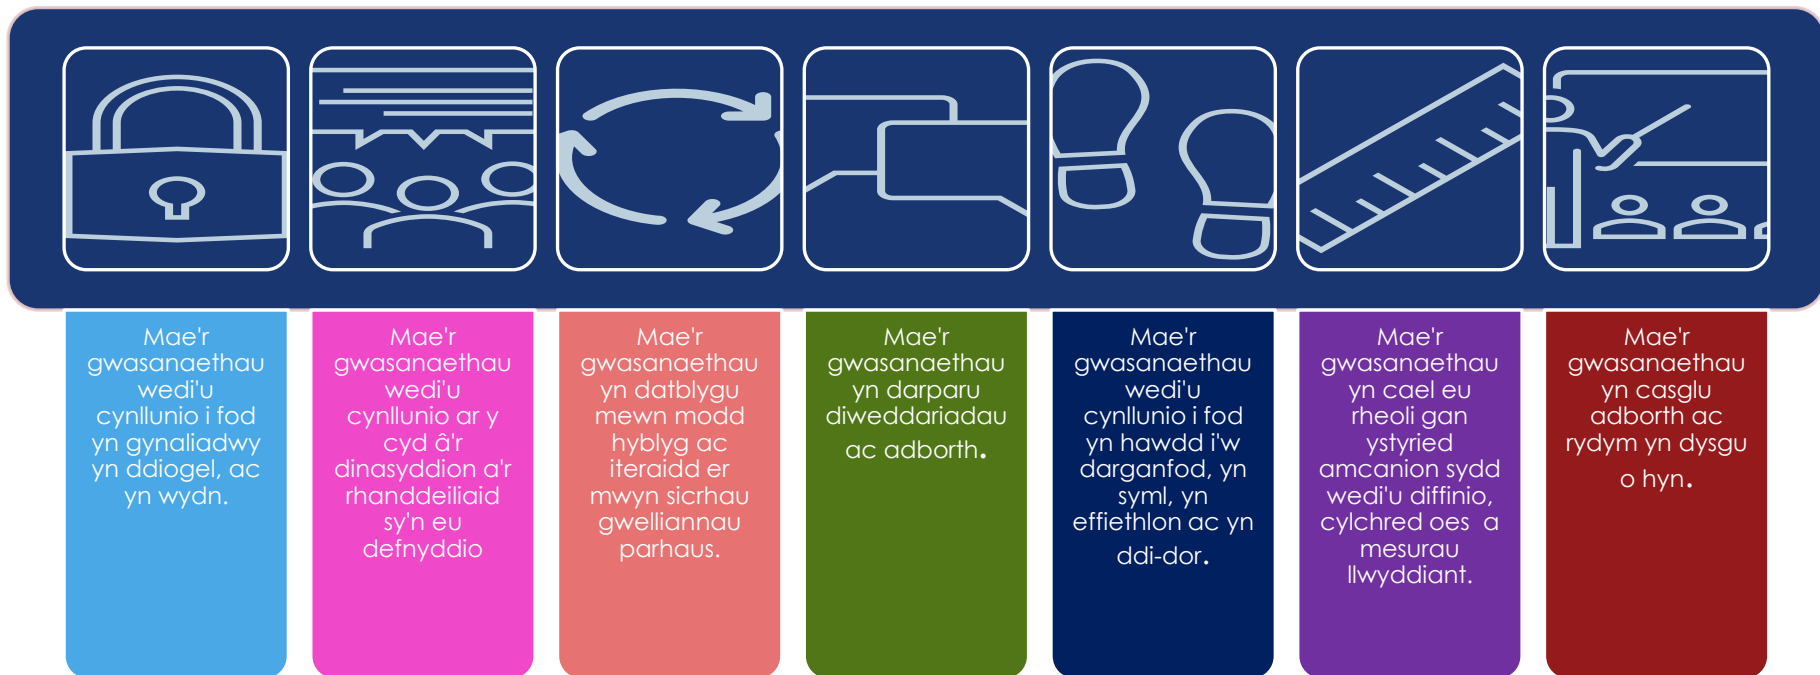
Mae'r gwasanaethau wedi'u cynllunio i fod yn gynaliadwy yn ddiogel, ac yn wydn.

Mae'r gwasanaethau wedi'u cynllunio ar y cyd â'r dinasyddion a'r rhanddeiliaid sy'n eu defnyddio

Mae'r gwasanaethau yn datblygu mewn modd hyblyg ac iteraidd er mwyn sicrhau gwelliannau parhaus.

Mae'r gwasanaethau yn darparu diweddariadau ac adborth.

Mae'r gwasanaethau wedi'u cynllunio i fod yn hawdd i'w darganfod, yn syml, yn effiethlon ac yn ddi-dor.

Mae'r gwasanaethau yn cael eu rheoli gan ystyried amcanion sydd wedi'u diffinio, cylchred oes a mesurau llwyddiant.

Mae'r gwasanaethau yn casglu adborth ac rydym yn dysgu o hyn.